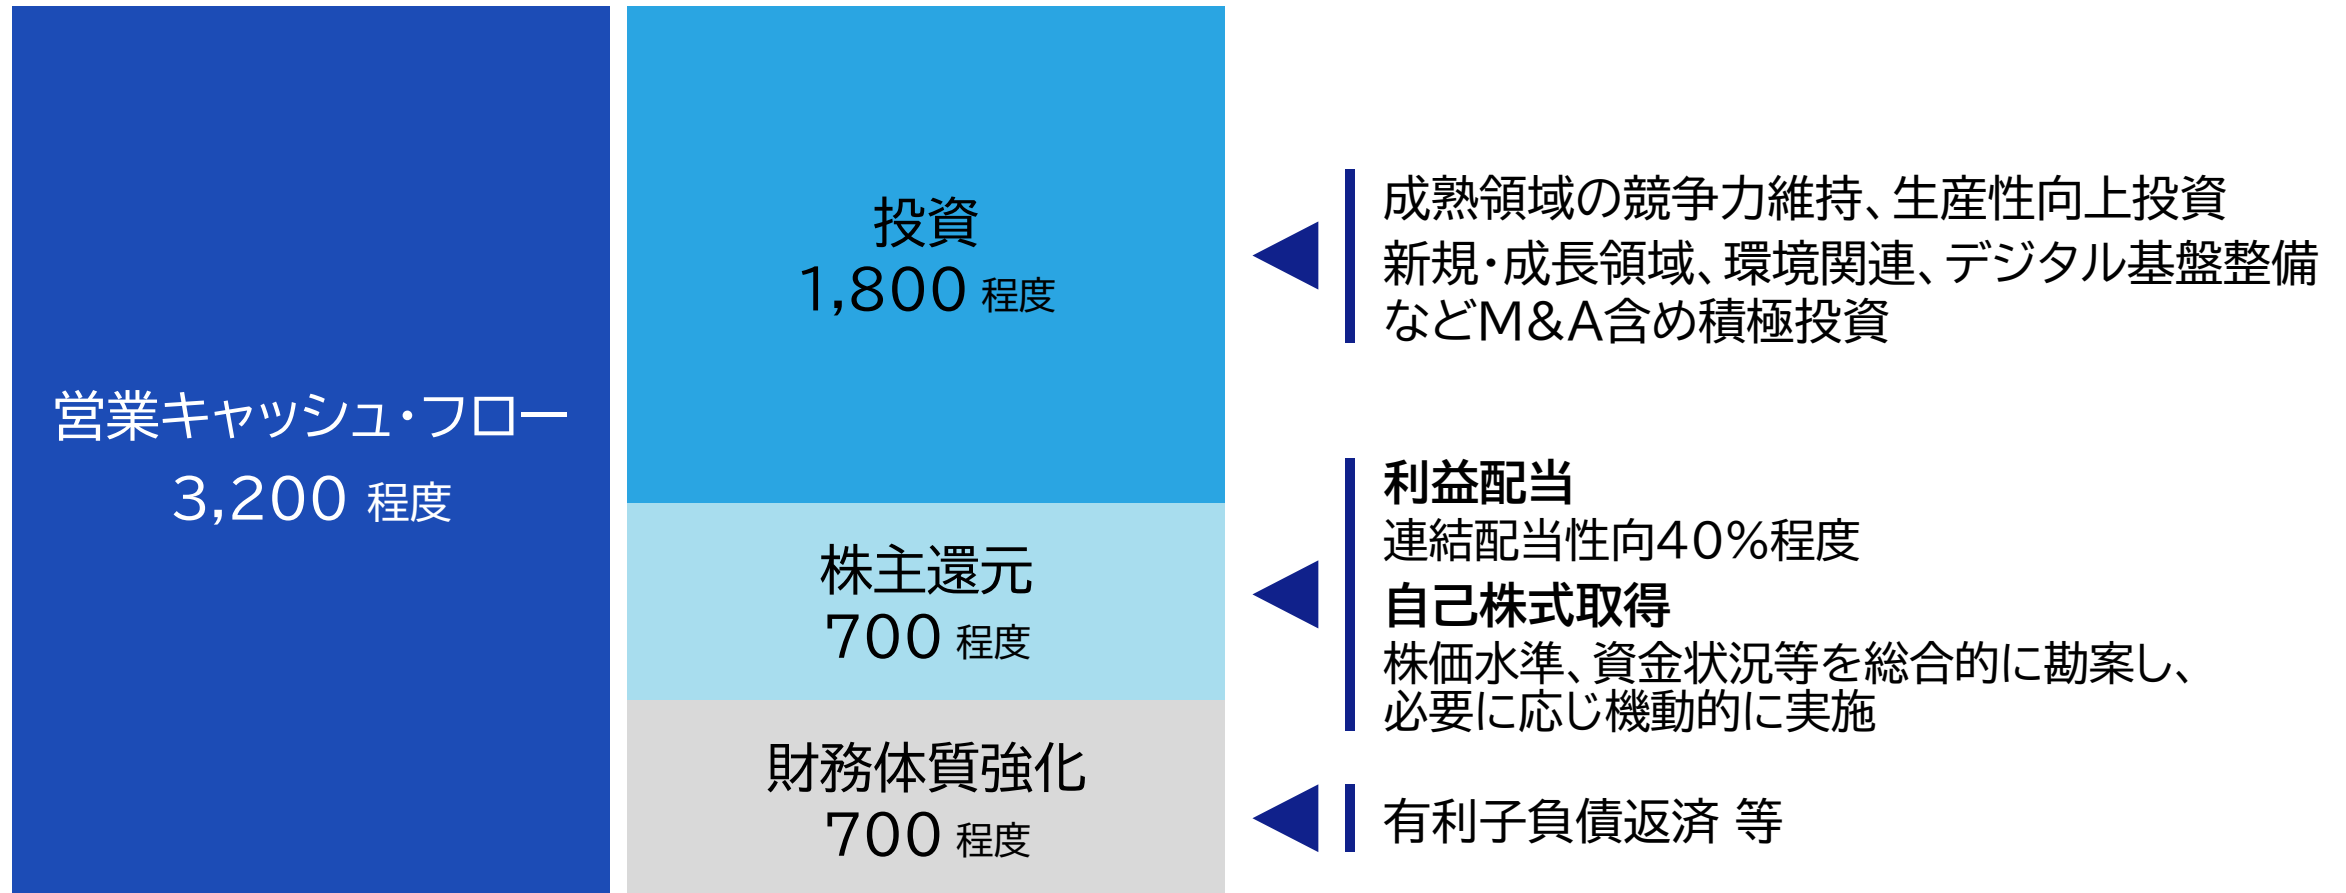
営業キャッシュ・フロー
3,200 程度

投資
1,800 程度

株主還元
700 程度

財務体質強化
700 程度

成熟領域の競争力維持、生産性向上投資
新規・成長領域、環境関連、デジタル基盤整備などM&A含め積極投資

利益配当
連結配当性向40%程度
自己株式取得
株価水準、資金状況等を総合的に勘案し、必要に応じ機動的に実施

有利子負債返済 等